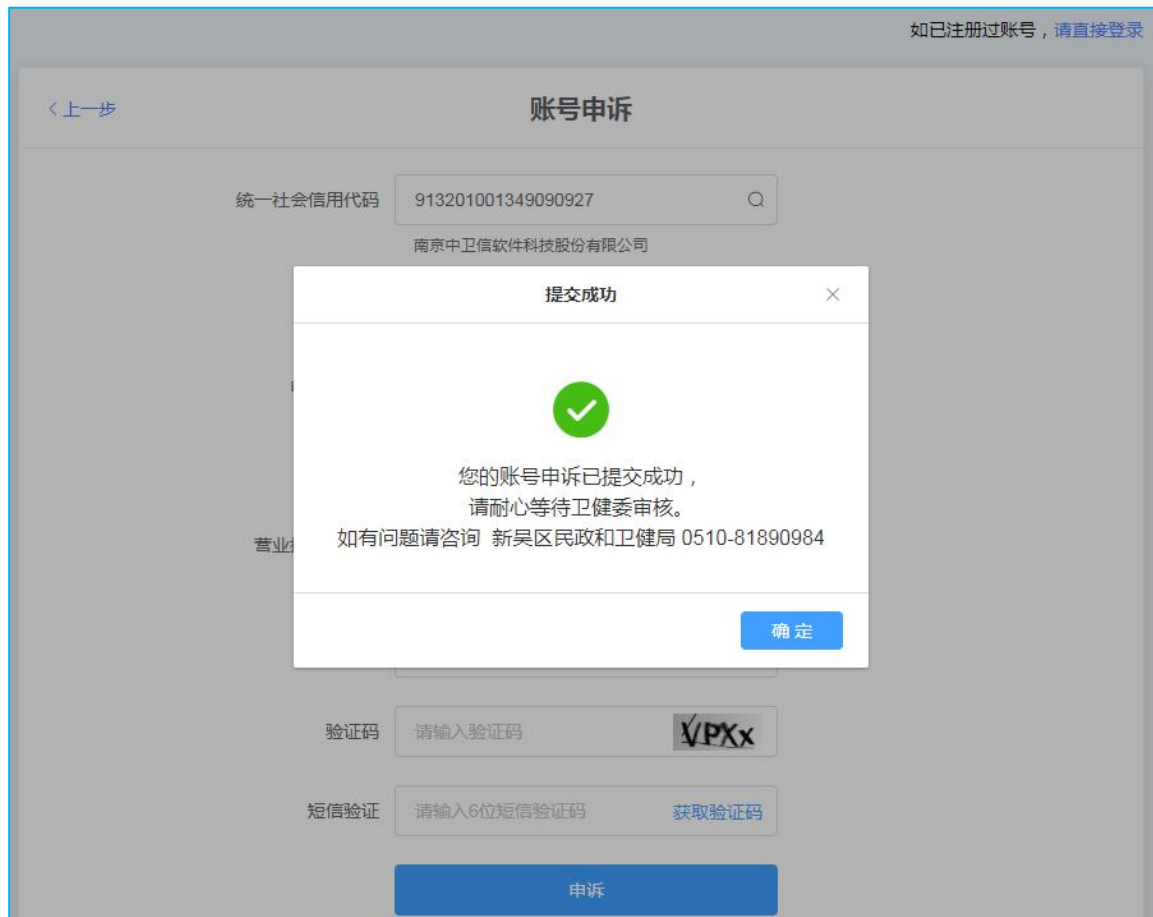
如已注册过账号，请直接登录

< 上一步

账号申诉

统一社会信用代码 913201001349090927

南京中卫信软件科技股份有限公司

提交成功

×

您的账号申诉已提交成功，
请耐心等待卫健委审核。
如有问题请咨询 新吴区民政和卫健局 0510-81890984

确定

营业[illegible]

验证码 请输入验证码 VPXx

短信验证 请输入6位短信验证码 获取验证码

申诉